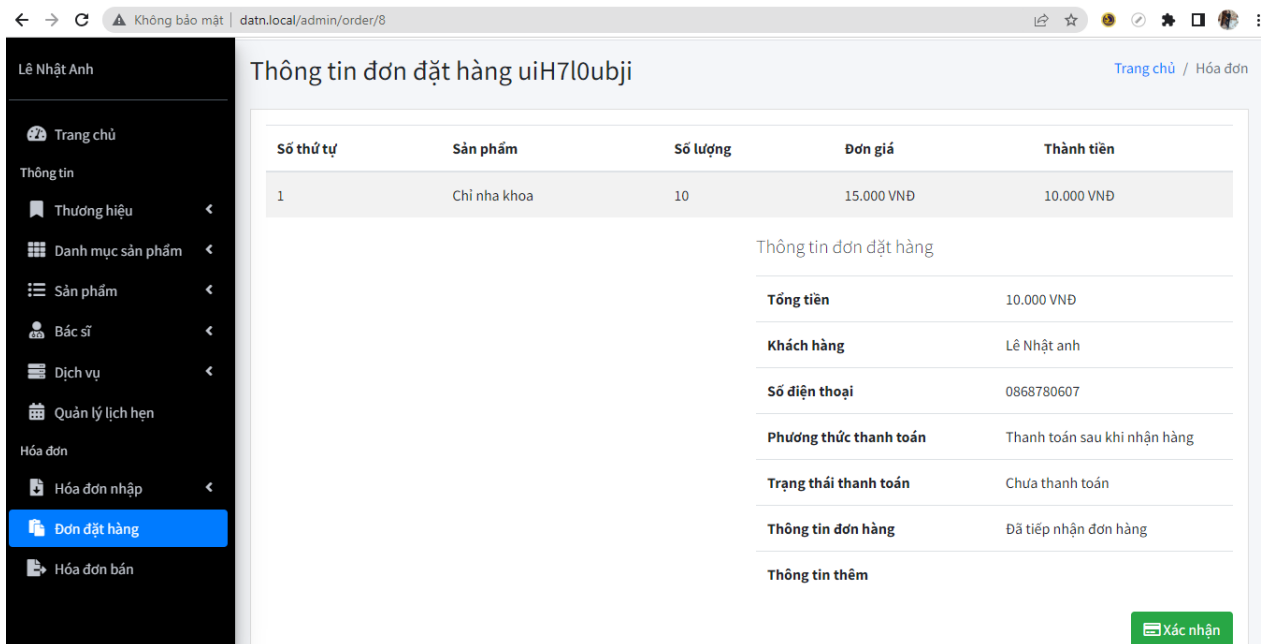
Không bảo mật | datn.local/admin/order/8

Lê Nhật Anh

Trang chủ

Thông tin

Thương hiệu

Danh mục sản phẩm

Sản phẩm

Bác sĩ

Dịch vụ

Quản lý lịch hẹn

Hóa đơn

Hóa đơn nhập

Đơn đặt hàng

Hóa đơn bán

Thông tin đơn đặt hàng uiH7l0ubji

Trang chủ / Hóa đơn

| Số thứ tự | Sản phẩm | Số lượng | Đơn giá | Thành tiền |
|---|---|---|---|---|
| 1 | Chỉ nha khoa | 10 | 15.000 VNĐ | 10.000 VNĐ |

Thông tin đơn đặt hàng

| | |
|---|---|
| Tổng tiền | 10.000 VNĐ |
| Khách hàng | Lê Nhật anh |
| Số điện thoại | 0868780607 |
| Phương thức thanh toán | Thanh toán sau khi nhận hàng |
| Trạng thái thanh toán | Chưa thanh toán |
| Thông tin đơn hàng | Đã tiếp nhận đơn hàng |
| Thông tin thêm | |

Xác nhận